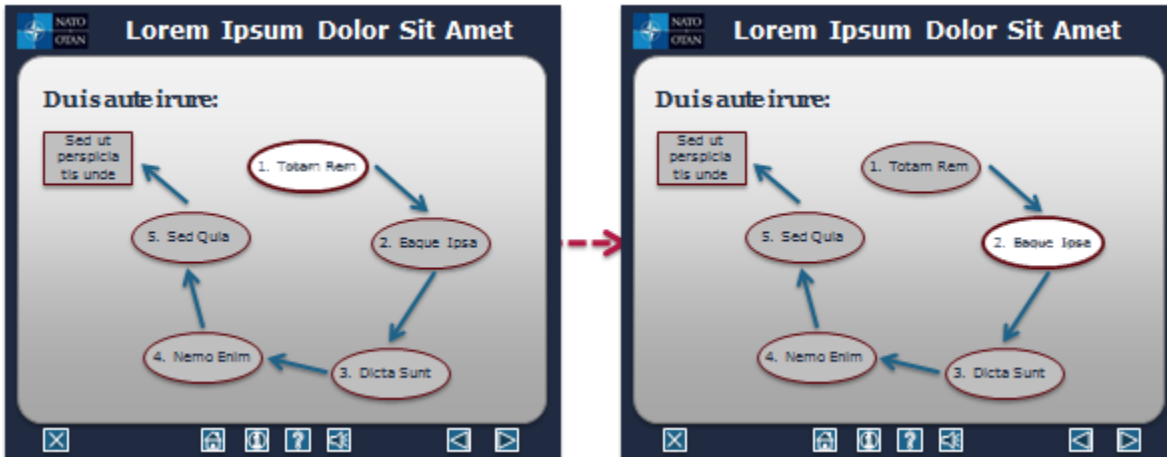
NATO
OTAN

Lorem Ipsum Dolor Sit Amet

Duis aute irure:

Sed ut perspicia tis unde

1. Totam Rem

2. Eaque Ipsa

3. Dicta Sunt

4. Nemo Enim

5. Sed Quia

NATO
OTAN

Lorem Ipsum Dolor Sit Amet

Duis aute irure:

Sed ut perspicia tis unde

1. Totam Rem

2. Eaque Ipsa

3. Dicta Sunt

4. Nemo Enim

5. Sed Quia